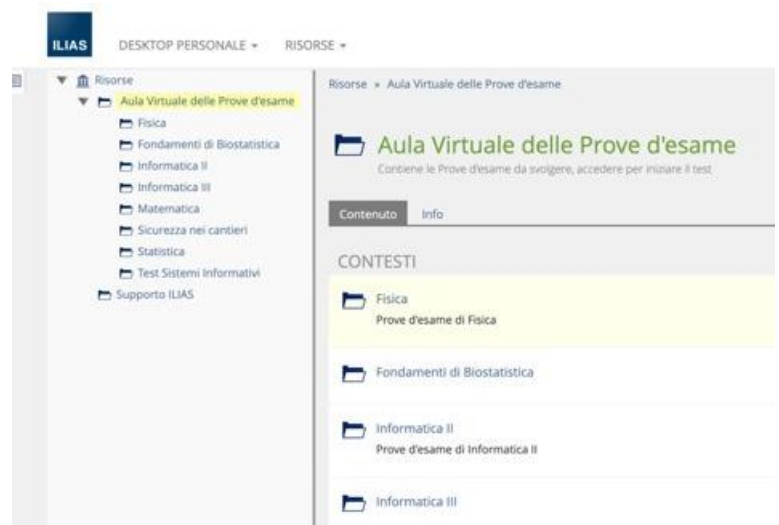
ILIAS DESKTOP PERSONALE ▾ RISORSE ▾

Risorse
Aula Virtuale delle Prove d'esame
Fisica
Fondamenti di Biostatistica
Informatica II
Informatica III
Matematica
Sicurezza nei cantieri
Statistica
Test Sistemi Informativi
Supporto ILIAS

Risorse » Aula Virtuale delle Prove d'esame

Aula Virtuale delle Prove d'esame

Contiene le Prove d'esame da svolgere, accedere per iniziare il test

Contenuto Info

CONTESTI

Fisica
Prove d'esame di Fisica

Fondamenti di Biostatistica

Informatica II
Prove d'esame di Informatica II

Informatica III